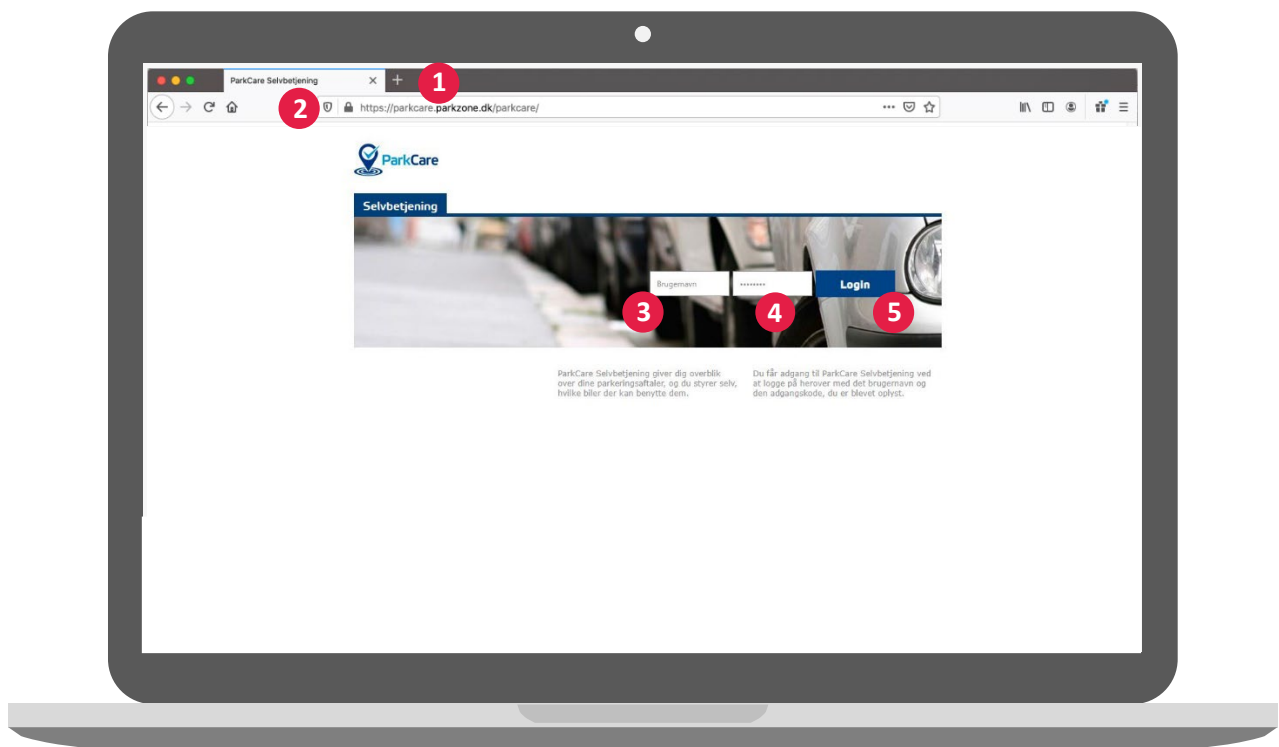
ParkCare Selvbetjening
1
2
https://parkcare.parkzone.dk/parkcare/

ParkCare

Selvbetjening

Brugernavn
••••••••
Login
3
4
5

ParkCare Selvbetjening giver dig overblik over dine parkeringsaftaler, og du styrer selv, hvilke biler der kan benytte dem.

Du får adgang til ParkCare Selvbetjening ved at logge på herover med det brugernavn og den adgangskode, du er blevet oplyst.